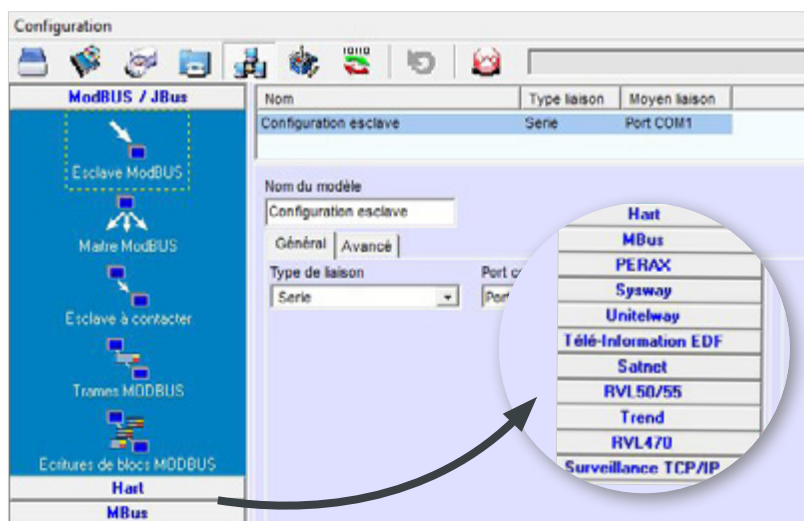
Configuration

ModBUS / JBus

Esclave ModBUS

Maitre ModBUS

Esclave à contacter

Trames MODBUS

Ecritures de blocs MODBUS

Hart

MBus

| Nom | Type liaison | Moyen liaison |
|---|---|---|
| Configuration esclave | Serie | Port COM1 |

Nom du modèle

Configuration esclave

Général

Avancé

Type de liaison

Serie

Port c

Port

Hart

MBus

PERAX

Sysway

Unitelway

Télé-Information EDF

Satnet

RVL50/55

Trend

RVL470

Surveillance TCP/IP